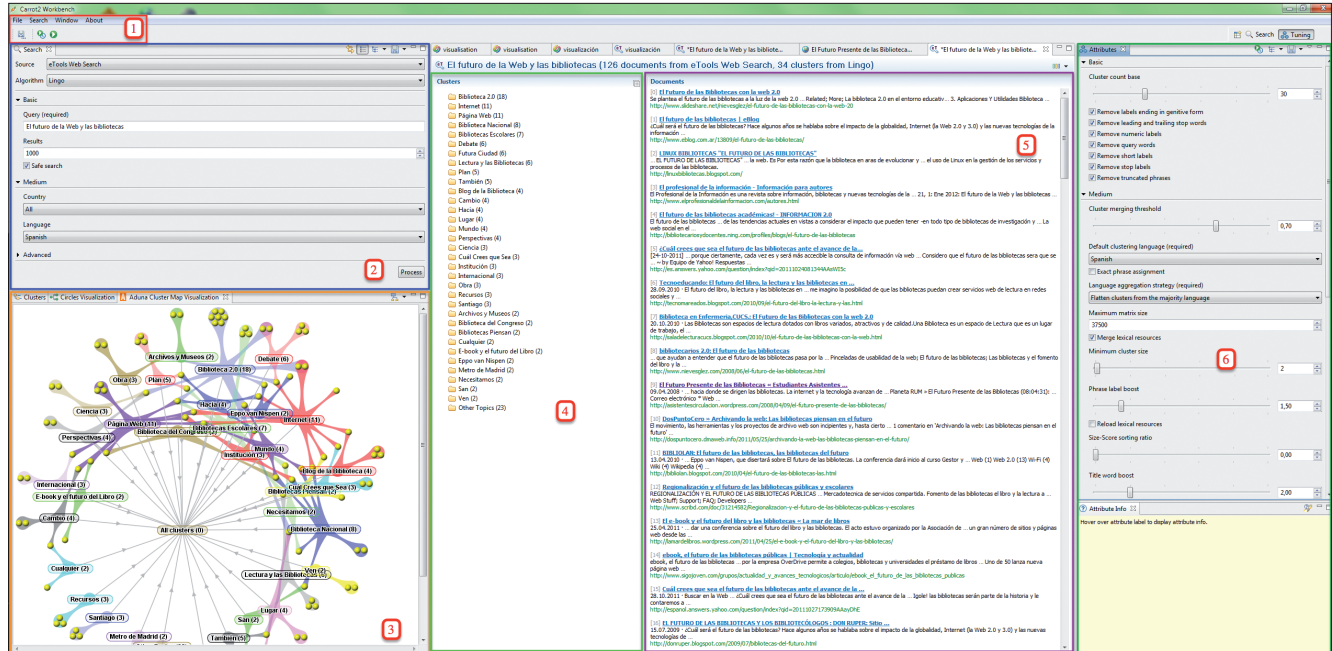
Carrot2 Workbench

File Search Window About

1

Search Tuning

Search

Source eTools Web Search

Algorithm Lingo

Basic

Query (required)

El futuro de la Web y las bibliotecas

Results

1000

Safe search

Medium

Country

All

Language

Spanish

Advanced

2

Process

Clusters Circles Visualization Aduna Cluster Map Visualization

Archivos y Museos (2) Debate (6) Biblioteca 2.0 (18) Obra (3) Plan (5) Hacia (4) Eppo van Nispen (2) Internet (11) Ciencia (3) Página Web (11) Bibliotecas Escolares (7) Perspectivas (4) Biblioteca del Congreso (2) Mundo (4) Institución (3) Blog de la Biblioteca (4) Internacional (3) Cuál Crees que Sea (3) E-book y el futuro del Libro (2) Bibliotecas Piensan (2) Cambio (4) Necesitamos (2) All clusters (0) Biblioteca Nacional (8) Cualquier (2) Ven (2) Lectura y las Bibliotecas (6) Recursos (3) Lugar (4) Santiago (3) San (2) Metro de Madrid (2) También (5)

3

visualisation visualisation visualización visualización "El futuro de la Web y las bibliote... El Futuro Presente de las Bibliotecas... "El futuro de la Web y las bibliote...

El futuro de la Web y las bibliotecas (126 documents from eTools Web Search, 34 clusters from Lingo)

Clusters

Biblioteca 2.0 (18)
Internet (11)
Página Web (11)
Biblioteca Nacional (8)
Bibliotecas Escolares (7)
Debate (6)
Futura Ciudad (6)
Lectura y las Bibliotecas (6)
Plan (5)
También (5)
Blog de la Biblioteca (4)
Cambio (4)
Hacia (4)
Lugar (4)
Mundo (4)
Perspectivas (4)
Ciencia (3)
Cuál Crees que Sea (3)
Institución (3)
Internacional (3)
Obra (3)
Recursos (3)
Santiago (3)
Archivos y Museos (2)
Biblioteca del Congreso (2)
Bibliotecas Piensan (2)
Cualquier (2)
E-book y el futuro del Libro (2)
Eppo van Nispen (2)
Metro de Madrid (2)
Necesitamos (2)
San (2)
Ven (2)
Other Topics (23)

4

Documents

5

[0] El futuro de las Bibliotecas con la web 2.0
Se plantea el futuro de las bibliotecas a la luz de la web 2.0 ... Related; More; La biblioteca 2.0 en el entorno educativ... 3. Aplicaciones Y Utilidades Biblioteca ...
http://www.slideshare.net/nievesglez/el-futuro-de-las-bibliotecas-con-la-web-20

[1] El futuro de las bibliotecas | eBlog
¿Cuál será el futuro de las bibliotecas? Hace algunos años se hablaba sobre el impacto de la globalidad, Internet (la Web 2.0 y 3.0) y las nuevas tecnologías de la información ...
http://www.eblog.com.ar/13809/el-futuro-de-las-bibliotecas/

[2] LINUX BIBLIOTECAS: "EL FUTURO DE LAS BIBLIOTECAS"
... EL FUTURO DE LAS BIBLIOTECAS" ... la web. Es Por esta razón que la biblioteca en aras de evolucionar y ... el uso de Linux en la gestión de los servicios y procesos de las bibliotecas.
http://linuxbibliotecas.blogspot.com/

[3] El profesional de la información - Información para autores
El Profesional de la Información es una revista sobre información, bibliotecas y nuevas tecnologías de la ... 21, 1: Ene 2012: El futuro de la Web y las bibliotecas ...
http://www.elprofesionaldelainformacion.com/autores.html

[4] El futuro de las bibliotecas académicas! - INFORMACION 2.0
El futuro de las bibliotecas ... de las tendencias actuales en vistas a considerar el impacto que pueden tener -en todo tipo de bibliotecas de investigación y ... La web social en el ...
http://bibliotecariosydocentes.ning.com/profiles/blogs/el-futuro-de-las-bibliotecas

[5] ¿Cuál crees que sea el futuro de las bibliotecas ante el avance de la...
[24-10-2011] ...porque certamente, cada vez es y será más accesible la consulta de información vía web ... Considero que el futuro de las bibliotecas sera que se ... by Equipo de Yahoo! Respuestas ...
http://es.answers.yahoo.com/question/index?qid=20111024081344AAWII5c

[6] Tecnoeducando: El futuro del libro, la lectura y las bibliotecas en ...
28.09.2010 · El futuro del libro, la lectura y las bibliotecas en ... me imagino la posibilidad de que las bibliotecas puedan crear servicios web de lectura en redes sociales y ...
http://tecnoamereados.blogspot.com/2010/09/el-futuro-del-libro-la-lectura-y-las.html

[7] Biblioteca en Enfermeria.CUCS.: El Futuro de las Bibliotecas con la web 2.0
20.10.2010 · Las Bibliotecas son espacios de lectura dotados con libros variados, atractivos y de calidad.Una Biblioteca es un espacio de Lectura que es un lugar de trabajo, el ...
http://salaslecturacucs.blogspot.com/2010/10/el-futuro-de-las-bibliotecas-con-la-web.html

[8] bibliotecarios 2.0: El futuro de las bibliotecas
... que ayudan a entender que el futuro de las bibliotecas pasa por la ... Pinceladas de usabilidad de la web; El futuro de las bibliotecas; Las bibliotecas y el fomento del libro y la ...
http://www.nievesglez.com/2008/06/el-futuro-de-las-bibliotecas.html

[9] El Futuro Presente de las Bibliotecas » Estudiantes Asistentes ...
09.04.2008 · ... hacia donde se dirigen las bibliotecas. La internet y la tecnología avanzan de ... Planeta RUM » El Futuro Presente de las Bibliotecas (08:04:31): ... Correo electrónico * Web ...
http://asistentesrcirculacion.wordpress.com/2008/04/09/el-futuro-presente-de-las-bibliotecas/

[10] DosPuntoCero » Archivando la web: Las bibliotecas piensan en el futuro
El movimiento, las herramientas y los proyectos de archivo web son incipientes y, hasta cierto ... 1 comentario en 'Archivando la web: Las bibliotecas piensan en el futuro' ...
http://dospuntocero.dinaweb.info/2011/05/25/archivando-la-web-las-bibliotecas-piensan-en-el-futuro/

[11] BIBLIOLAB: El futuro de las bibliotecas, las bibliotecas del futuro
13.04.2010 · ... Eppo van Nispen, que disertará sobre El futuro de las bibliotecas. La conferencia dará inicio al curso Gestor y ... Web (1) Web 2.0 (13) Wi-Fi (4) Wiki (4) Wikipedia (4) ...
http://bibliolan.blogspot.com/2010/04/el-futuro-de-las-bibliotecas-las.html

[12] Regionalización y el futuro de las bibliotecas públicas y escolares
REGIONALIZACIÓN Y EL FUTURO DE LAS BIBLIOTECAS PÚBLICAS ... Mercadotecnia de servicios compartida. Fomento de las bibliotecas el libro y la lectura a ... Web Stuff; Support; FAQ; Developers ...
http://www.scribd.com/doc/31214982/Regionalizacion-y-el-Futuro-de-las-bibliotecas-publicas-y-escolares

[13] E-book y el futuro del libro y las bibliotecas « La mar de libros
25.04.2011 · ... dar una conferencia sobre el futuro del libro y las bibliotecas. El acto estuvo organizado por la Asociación de ... un gran número de sitios y páginas web desde las ...
http://lamardelibros.wordpress.com/2011/04/25/el-e-book-y-el-futuro-del-libro-y-las-bibliotecas/

[14] ebook, el futuro de las bibliotecas públicas | Tecnologia y actualidad
ebook, el futuro de las bibliotecas ... por la empresa OverDrive permite a colegios, bibliotecas y universidades el préstamo de libros ... Uno de 50 lanza nueva página web ...
http://www.sigojoven.com/grupos/actualidad_y_avances_tecnologicos/articulo/ebook_el_futuro_de_las_bibliotecas_publicas

[15] Cuál crees que sea el futuro de las bibliotecas ante el avance de la...
28.10.2011 · ... desaparecer ante la Web ... ¿Cuál crees que sea el futuro de las bibliotecas ante el avance de la ... Igole! las bibliotecas serán parte de la historia y le contaremos a ...
http://espanol.answers.yahoo.com/question/index?qid=20111027173909AAsyDhE

[16] EL FUTURO DE LAS BIBLIOTECAS Y LOS BIBLIOTECÓLOGOS : DON RUPER: Sitio ...
15.07.2009 · ¿Cuál será el futuro de las bibliotecas? Hace algunos años se hablaba sobre el impacto de la globalidad, Internet (la Web 2.0 y 3.0) y las nuevas tecnologías de ...
http://donruper.blogspot.com/2009/07/bibliotecas-del-futuro.html

Attributes

Basic

Cluster count base

30

Remove labels ending in genitive form
Remove leading and trailing stop words
Remove numeric labels
Remove query words
Remove short labels
Remove stop labels
Remove truncated phrases

Medium

Cluster merging threshold

0,70

Default clustering language (required)

Spanish

Exact phrase assignment

Language aggregation strategy (required)

Flatten clusters from the majority language

Maximum matrix size

37500

Merge lexical resources

Minimum cluster size

6

2

Phrase label boost

1,50

Reload lexical resources

Size-Score sorting ratio

0,00

Title word boost

2,00

Attribute Info

Hover over attribute label to display attribute info.